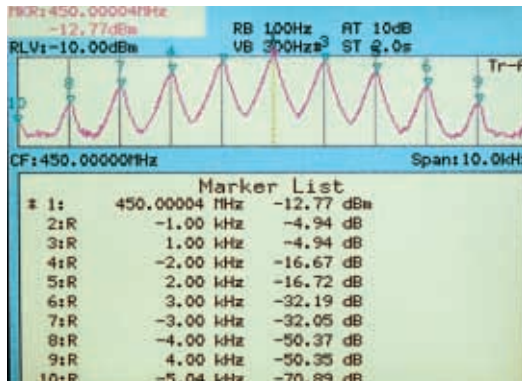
MKR:450.00004MHz
-12.77dBm
RLV:-10.00dBm
RB 100Hz AT 10dB
VB 300Hz ST 2.0s

10 8 7 4 2 1 3 5 6 9
Tr-A

CF:450.00000MHz Span:10.0kHz

Marker List

| | | | |
|---|---|---|---|
| * 1: | 450.00004 MHz | -12.77 dBm | |
| 2:R | -1.00 kHz | -4.94 dB | |
| 3:R | 1.00 kHz | -4.94 dB | |
| 4:R | -2.00 kHz | -16.67 dB | |
| 5:R | 2.00 kHz | -16.72 dB | |
| 6:R | 3.00 kHz | -32.19 dB | |
| 7:R | -3.00 kHz | -32.05 dB | |
| 8:R | -4.00 kHz | -50.37 dB | |
| 9:R | 4.00 kHz | -50.35 dB | |
| 10:R | -5.04 kHz | -70.89 dB | |